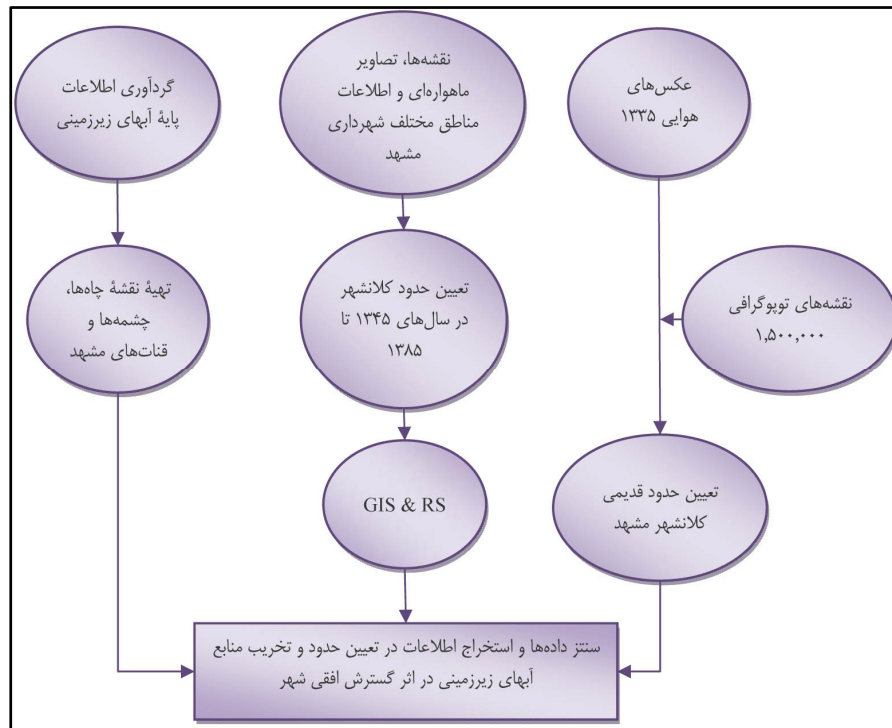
عکس‌های هوایی ۱۳۳۵

نقشه‌ها، تصاویر ماهواره‌ای و اطلاعات مناطق مختلف شهرداری مشهد

گردآوری اطلاعات پایهٔ آبهای زیرزمینی

نقشه‌های توپوگرافی ۱،۵۰۰،۰۰۰

تعیین حدود کلانشهر در سال‌های ۱۳۴۵ تا ۱۳۸۵

تهیهٔ نقشهٔ چاه‌ها، چشمه‌ها و قنات‌های مشهد

تعیین حدود قدیمی کلانشهر مشهد

GIS & RS

سنتز داده‌ها و استخراج اطلاعات در تعیین حدود و تخریب منابع آبهای زیرزمینی در اثر گسترش افقی شهر